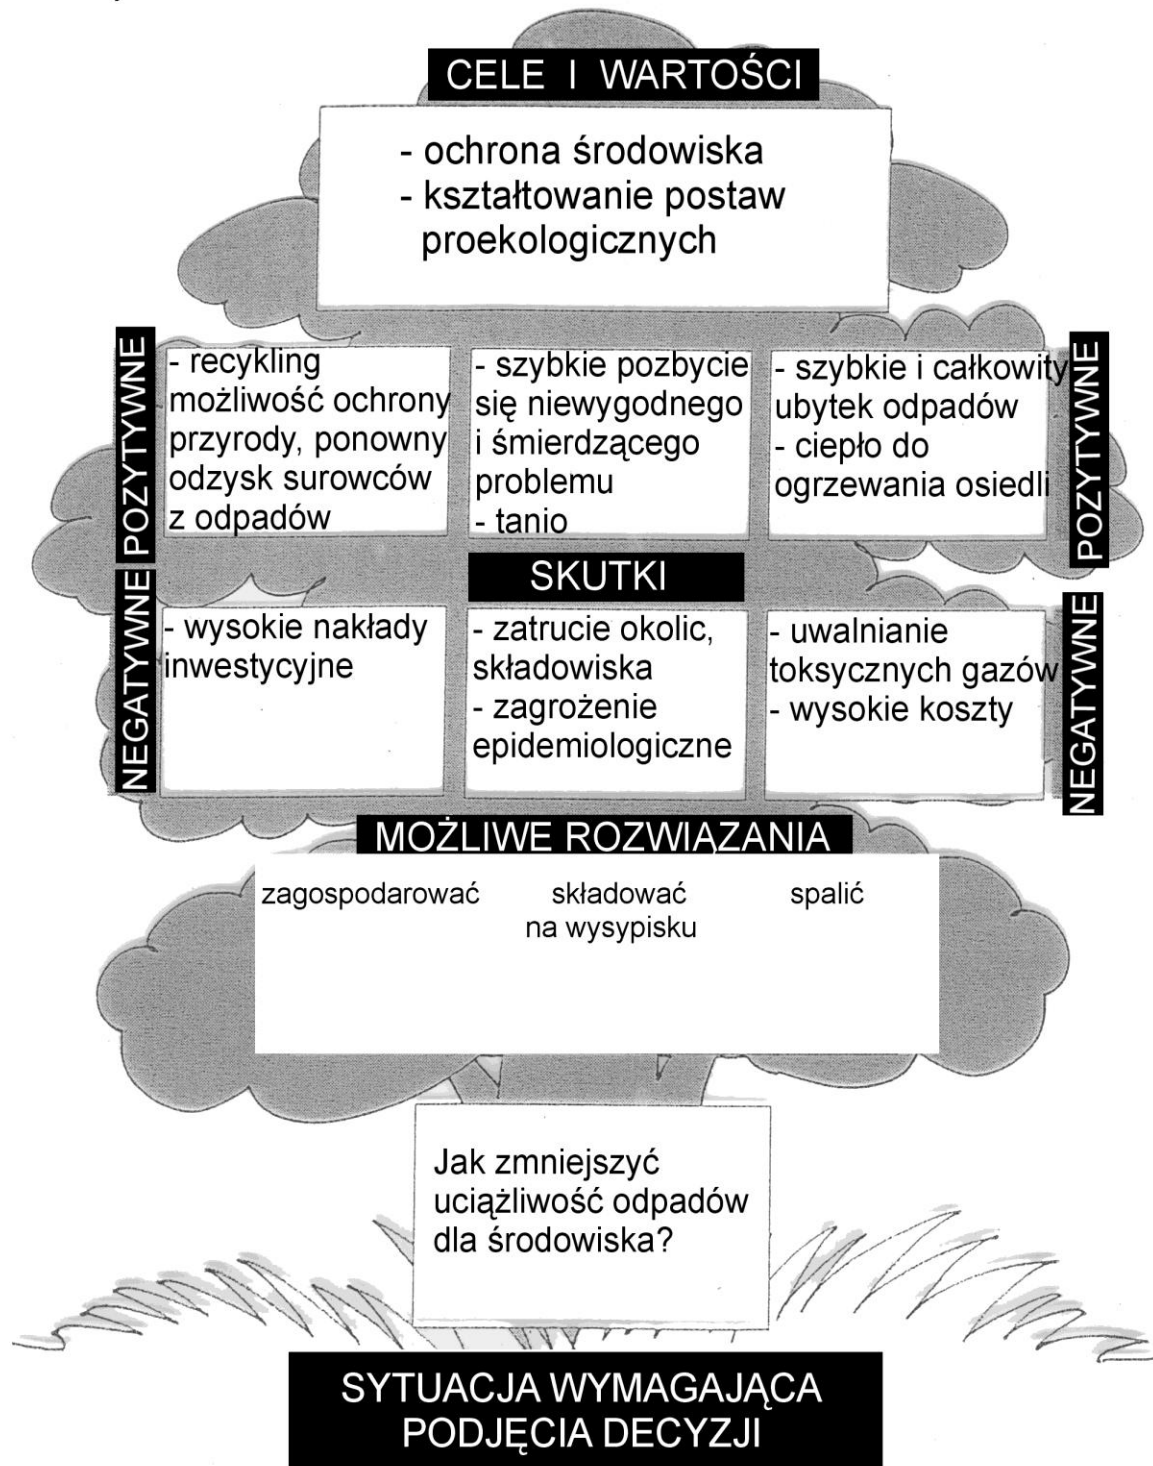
CELE I WARTOŚCI

- ochrona środowiska
- kształtowanie postaw proekologicznych

POZYTYWNE

- recykling możliwość ochrony przyrody, ponowny odzysk surowców z odpadów

- szybkie pozbycie się niewygodnego i śmierdzącego problemu
- tanio

- szybkie i całkowity ubytek odpadów
- ciepło do ogrzewania osiedli

POZYTYWNE

SKUTKI

NEGATYWNE

- wysokie nakłady inwestycyjne

- zatrucie okolic, składowiska
- zagrożenie epidemiologiczne

- uwalnianie toksycznych gazów
- wysokie koszty

NEGATYWNE

MOŻLIWE ROZWIĄZANIA

zagospodarować

składować na wysypisku

spalić

Jak zmniejszyć uciążliwość odpadów dla środowiska?

SYTUACJA WYMAGAJĄCA PODJĘCIA DECYZJI